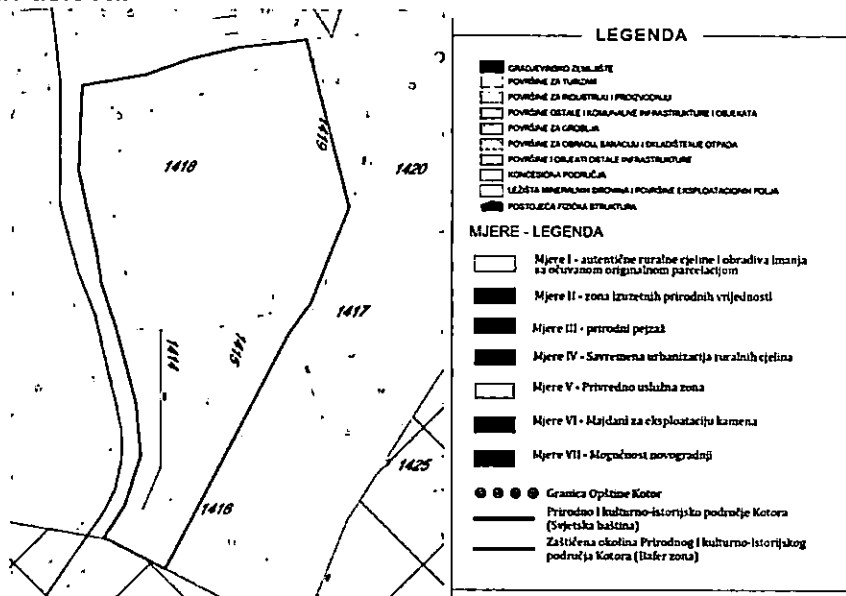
1418

1419

1420

1417

1414

1415

1425

1416

LEGENDA

GRAĐEVINSKO ZEMLJIŠTE
POVRŠINE ZA TURIZAM
POVRŠINE ZA INDUSTRIJU I PROIZVODNJU
POVRŠINE OSTALE I KOMUNALNE INFRASTRUKTURE I OBJEKATA
POVRŠINE ZA GROBLJA
POVRŠINE ZA OBRADU, SANACIJU I SKLADIŠTENJE OTPADA
POVRŠINE I OBJEKATI OSTALE INFRASTRUKTURE
KONCESIONA PODRUČJA
LEŽIŠTA MINERALNIH SIROVINA I POVRŠINE EKSPLOATACIONIH POLJA
POSTOJEĆA FIZIČKA STRUKTURA

MJERE - LEGENDA

Mjere I - autentične ruralne cjeline i obradiva imanja sa očuvanom originalnom parcelacijom

Mjere II - zona izuzetnih prirodnih vrijednosti

Mjere III - prirodni pejzaž

Mjere IV - Savremena urbanizacija ruralnih cjelina

Mjere V - Privredno uslužna zona

Mjere VI - Majdani za eksploataciju kamena

Mjere VII - Mogućnost novogradnji

Granica Opštine Kotor

Prirodno i kulturno-istorijsko područje Kotora (Svjetska baština)

Zaštićena okolina Prirodnog i kulturno-istorijskog područja Kotora (Bafer zona)